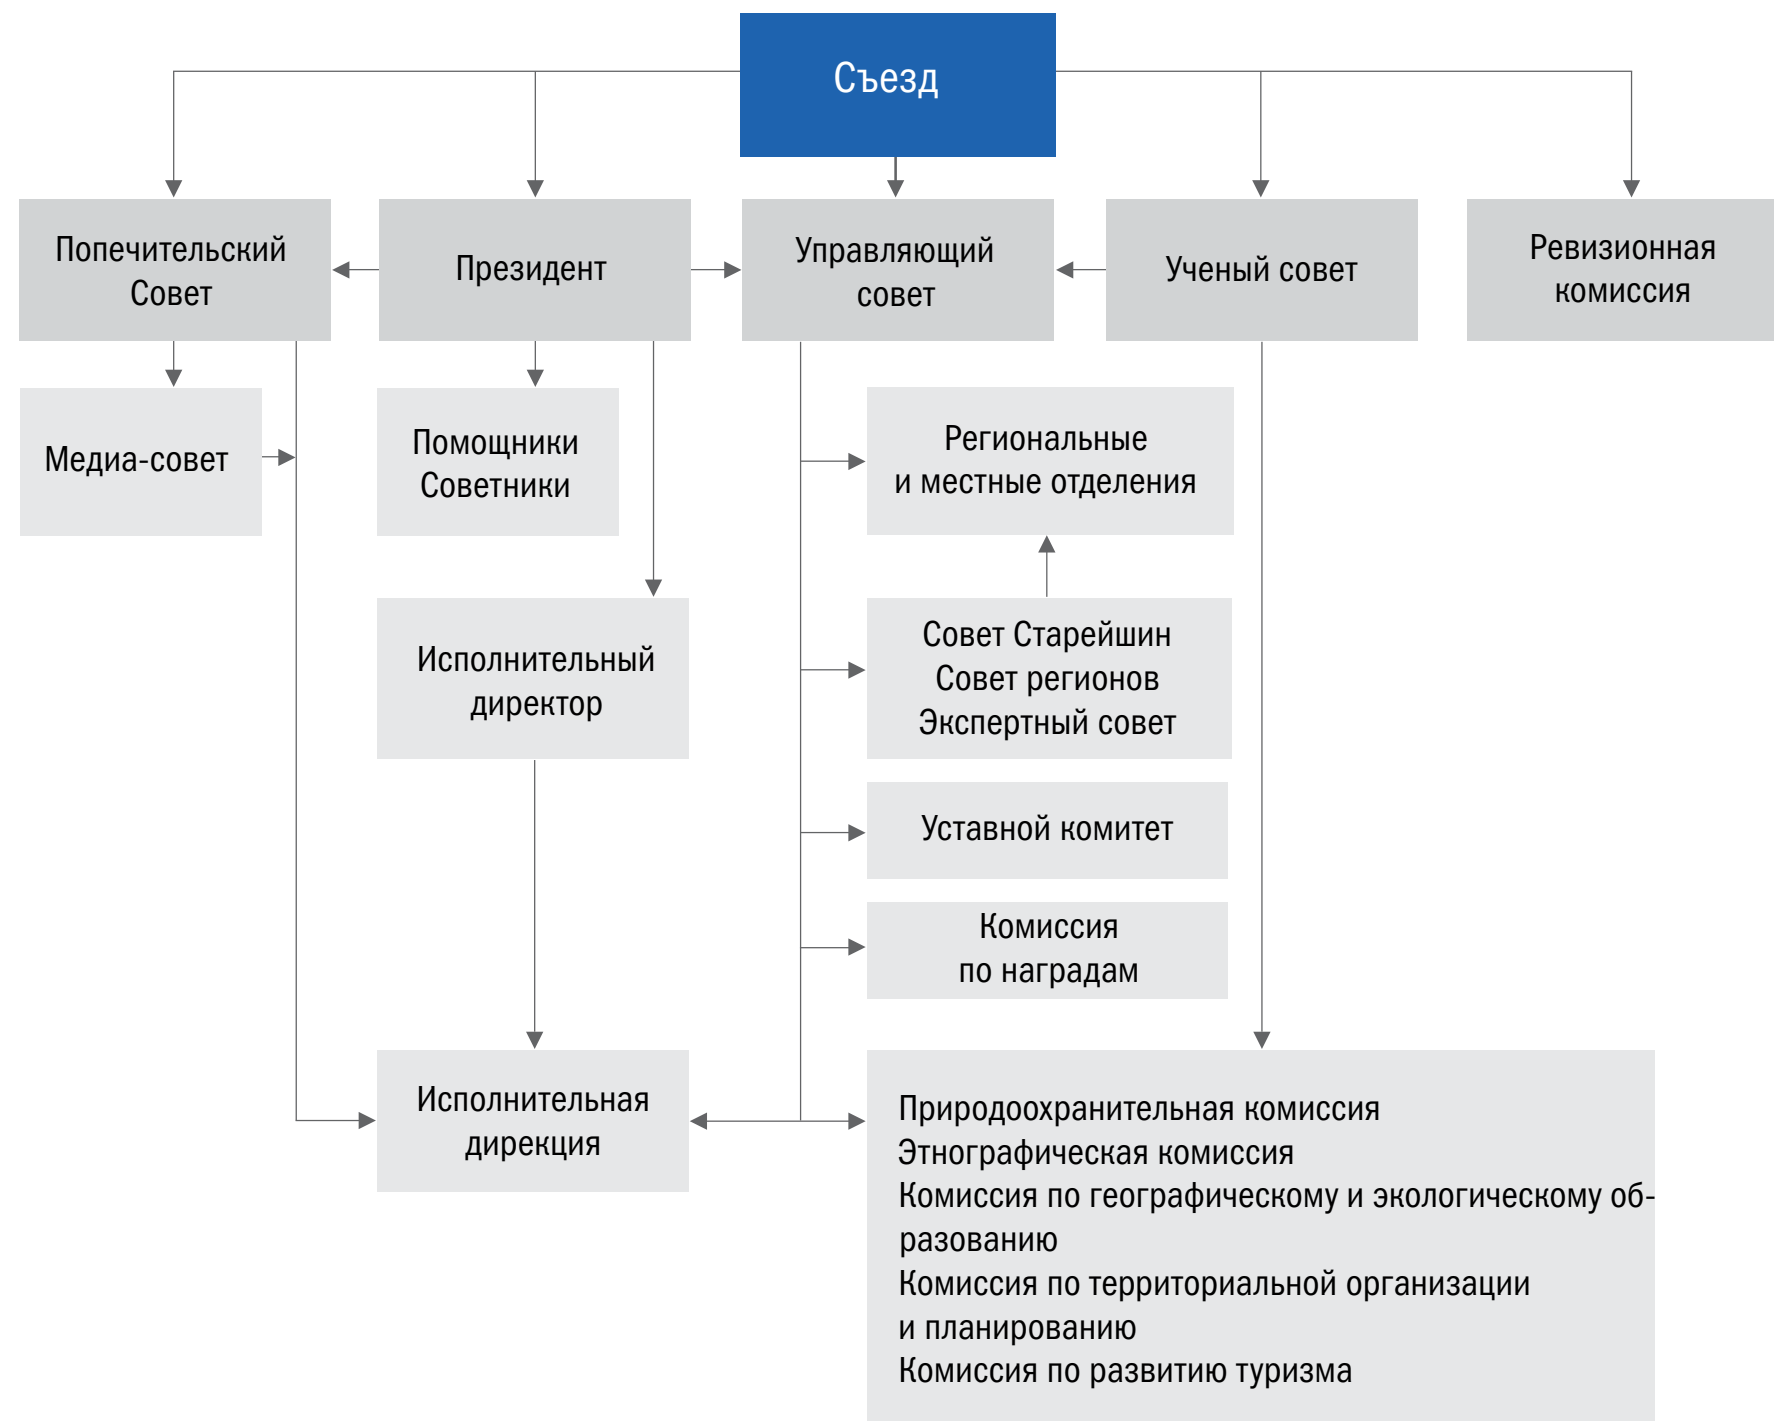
Съезд

Попечительский Совет

Президент

Управляющий совет

Ученый совет

Ревизионная комиссия

Медиа-совет

Помощники
Советники

Региональные и местные отделения

Исполнительный директор

Совет Старейшин
Совет регионов
Экспертный совет

Уставной комитет

Комиссия по наградам

Исполнительная дирекция

Природоохранительная комиссия
Этнографическая комиссия
Комиссия по географическому и экологическому образованию
Комиссия по территориальной организации и планированию
Комиссия по развитию туризма